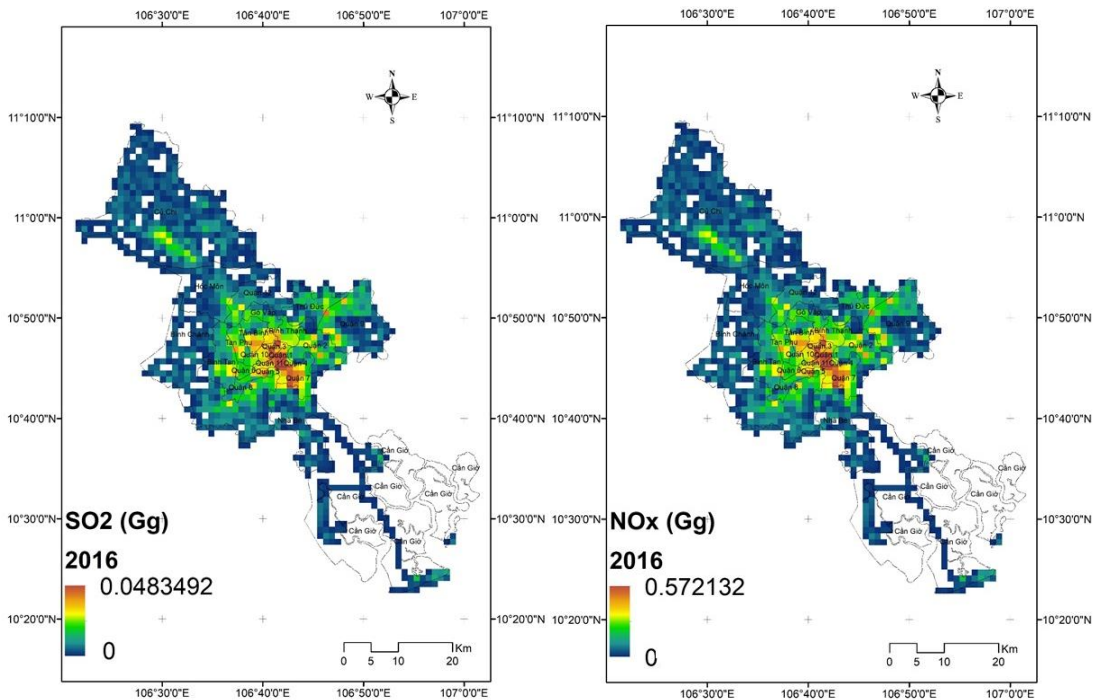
106°30'0"E 106°40'0"E 106°50'0"E 107°0'0"E

N
W E
S

11°10'0"N 11°10'0"N
11°0'0"N 11°0'0"N
10°50'0"N 10°50'0"N
10°40'0"N 10°40'0"N
10°30'0"N 10°30'0"N
10°20'0"N 10°20'0"N

Củ Chi
Hóc Môn
Gò Vấp
Thủ Đức
Bình Chánh
Tân Phú
Bình Thạnh
Quận 3
Quận 10
Quận 11
Quận 5
Quận 6
Quận 8
Quận 7
Nhà Bè
Cần Giờ
Cần Giờ
Cần Giờ
Cần Giờ
Cần Giờ
Cần Giờ

SO2 (Gg)
2016
0.0483492
0

Km
0 5 10 20

106°30'0"E 106°40'0"E 106°50'0"E 107°0'0"E

106°30'0"E 106°40'0"E 106°50'0"E 107°0'0"E

N
W E
S

11°10'0"N 11°10'0"N
11°0'0"N 11°0'0"N
10°50'0"N 10°50'0"N
10°40'0"N 10°40'0"N
10°30'0"N 10°30'0"N
10°20'0"N 10°20'0"N

Củ Chi
Hóc Môn
Gò Vấp
Thủ Đức
Tân Phú
Bình Thạnh
Quận 3
Quận 10
Quận 11
Quận 5
Quận 6
Quận 8
Quận 7
Cần Giờ
Cần Giờ
Cần Giờ
Cần Giờ
Cần Giờ
Cần Giờ

NOx (Gg)
2016
0.572132
0

Km
0 5 10 20

106°30'0"E 106°40'0"E 106°50'0"E 107°0'0"E